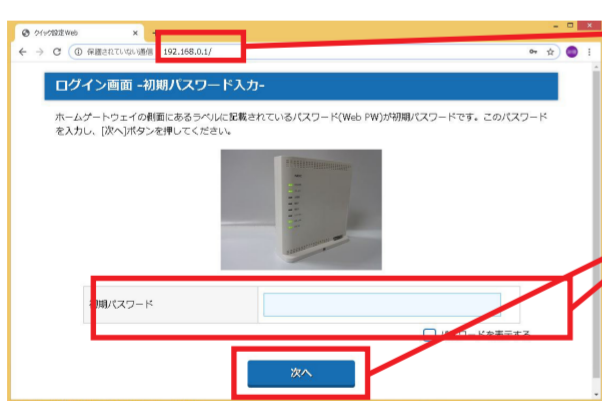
クイック設定Web
×
保護されていない通信 | 192.168.0.1/

ログイン画面 -初期パスワード入力-

ホームゲートウェイの側面にあるラベルに記載されているパスワード(Web PW)が初期パスワードです。このパスワードを入力し、[次へ]ボタンを押してください。

初期パスワード

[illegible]ードを表示する

次へ